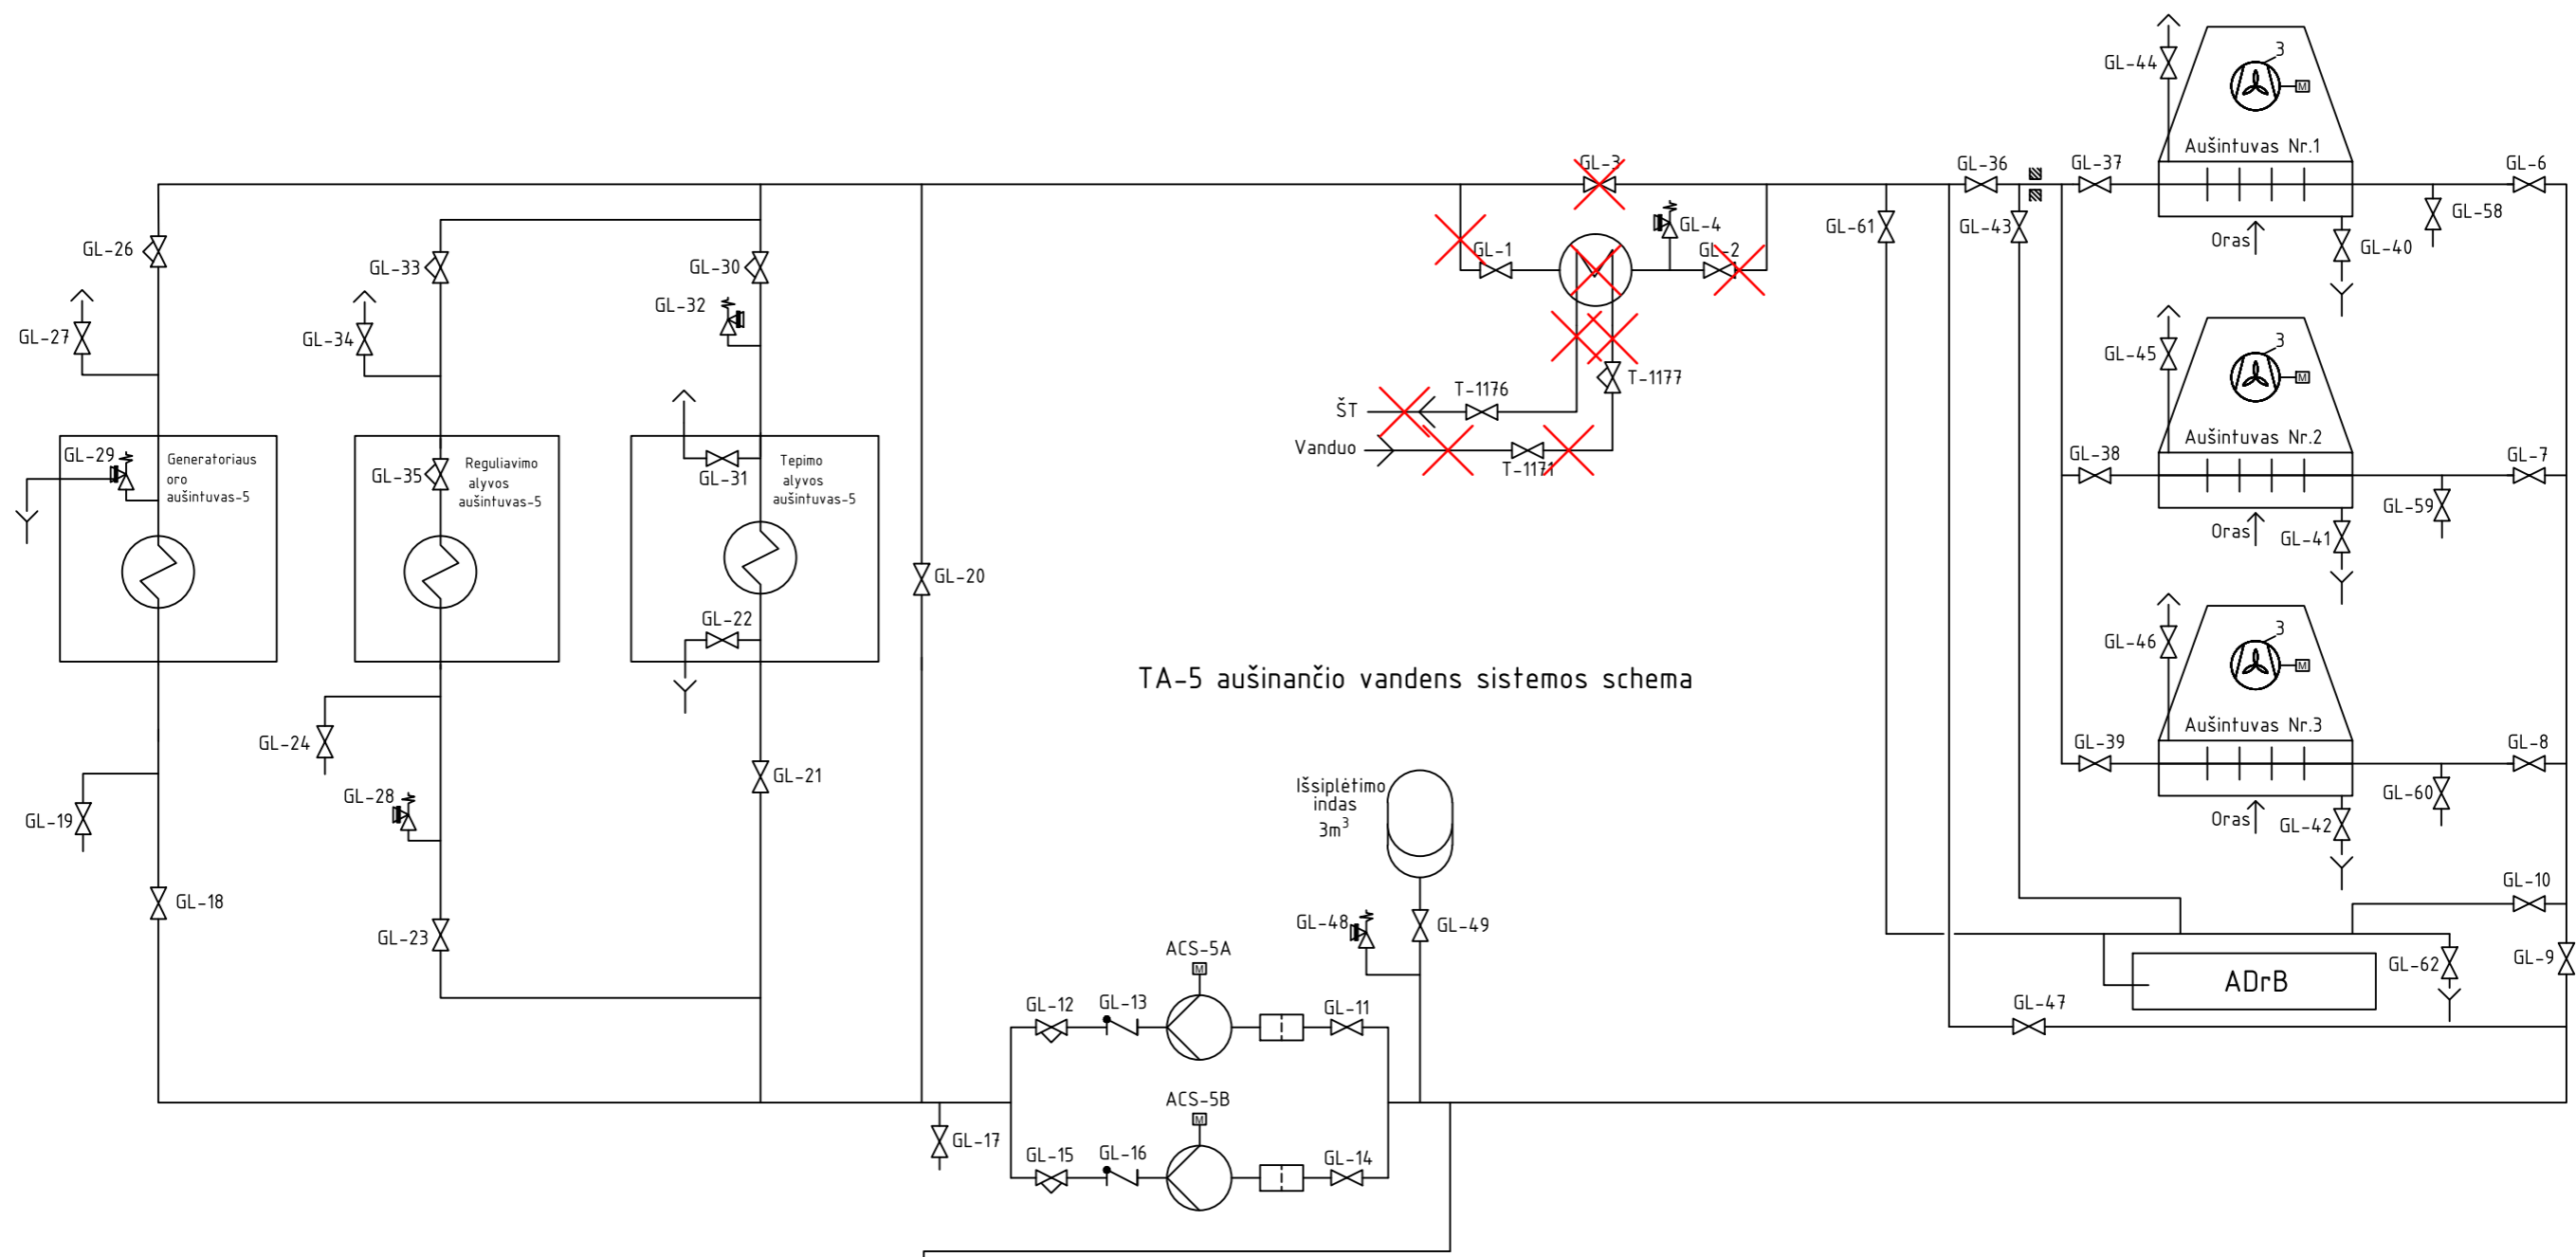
GL-44
3
M
Aušintuvas Nr.1
GL-3
GL-36
GL-37
GL-6
GL-4
GL-61
GL-43
GL-58
GL-1
GL-2
Oras
GL-40
GL-26
GL-33
GL-30
GL-32
GL-27
GL-34
GL-45
3
M
T-1177
T-1176
ŠT
Vanduo
T-1171
Aušintuvas Nr.2
GL-38
GL-7
GL-29
Generatoriaus oro aušintuvas-5
GL-35
Reguliavimo alyvos aušintuvas-5
GL-31
Tepimo alyvos aušintuvas-5
GL-59
Oras
GL-41
GL-20
GL-22
GL-46
3
M
TA-5 aušinančio vandens sistemos schema
Aušintuvas Nr.3
GL-24
GL-39
GL-8
GL-21
GL-28
Išsiplėtimo indas $3m^3$
GL-60
GL-19
Oras
GL-42
GL-18
GL-10
GL-48
GL-49
GL-23
ACS-5A
M
GL-62
GL-9
ADrB
GL-12
GL-13
GL-11
GL-47
ACS-5B
M
GL-17
GL-15
GL-16
GL-14